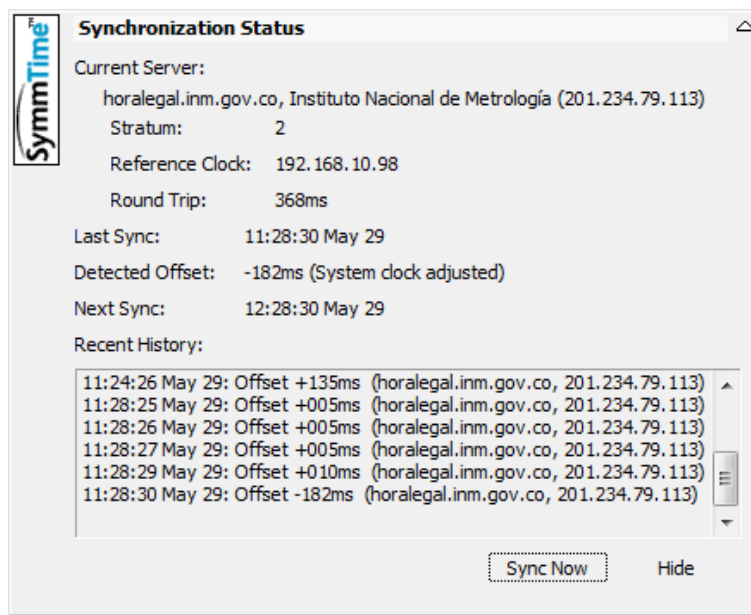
SymmTime

Synchronization Status

Current Server:

horalegal.inm.gov.co, Instituto Nacional de Metrología (201.234.79.113)

Stratum: 2

Reference Clock: 192.168.10.98

Round Trip: 368ms

Last Sync: 11:28:30 May 29

Detected Offset: -182ms (System clock adjusted)

Next Sync: 12:28:30 May 29

Recent History:

11:24:26 May 29: Offset +135ms (horalegal.inm.gov.co, 201.234.79.113)
11:28:25 May 29: Offset +005ms (horalegal.inm.gov.co, 201.234.79.113)
11:28:26 May 29: Offset +005ms (horalegal.inm.gov.co, 201.234.79.113)
11:28:27 May 29: Offset +005ms (horalegal.inm.gov.co, 201.234.79.113)
11:28:29 May 29: Offset +010ms (horalegal.inm.gov.co, 201.234.79.113)
11:28:30 May 29: Offset -182ms (horalegal.inm.gov.co, 201.234.79.113)

Sync Now

Hide